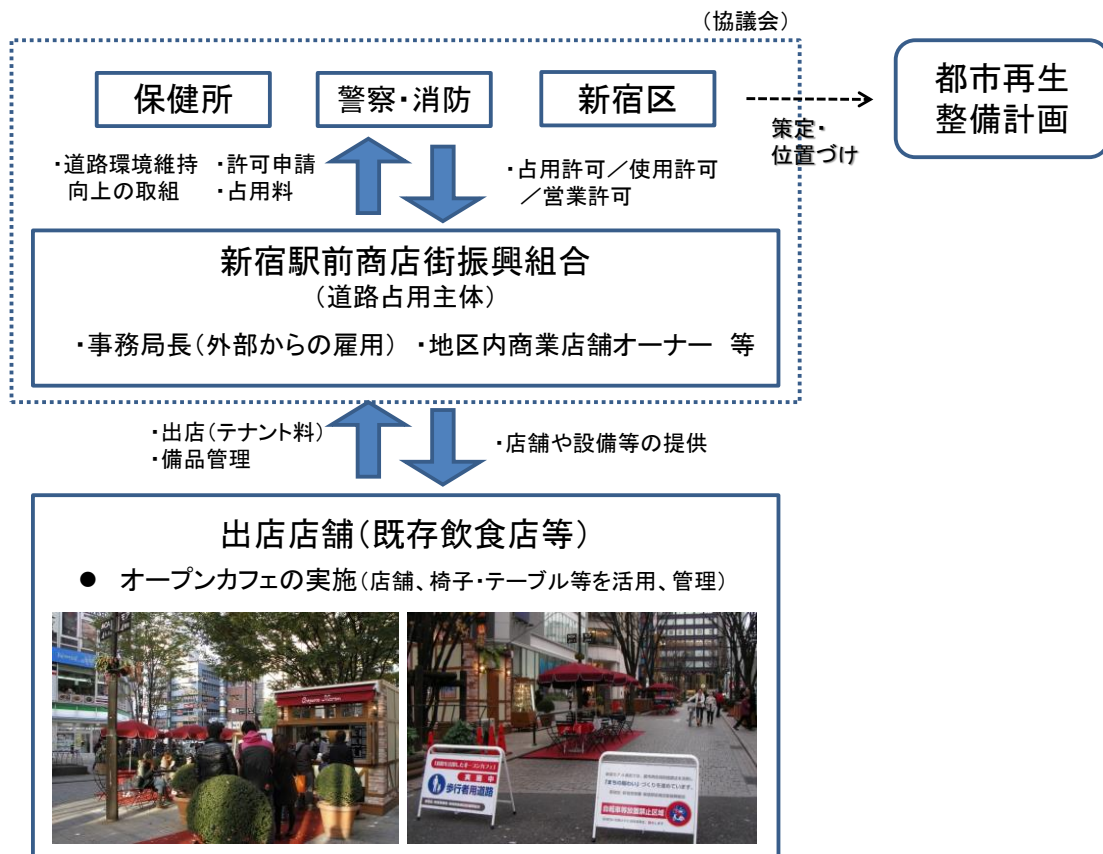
（協議会）

保健所

警察・消防

新宿区

都市再生整備計画

策定・位置づけ

・道路環境維持向上の取組

・許可申請
・占用料

・占用許可／使用許可／営業許可

新宿駅前商店街振興組合
（道路占用主体）

・事務局長（外部からの雇用） ・地区内商業店舗オーナー 等

・出店（テナント料）
・備品管理

・店舗や設備等の提供

出店店舗（既存飲食店等）

● オープンカフェの実施（店舗、椅子・テーブル等を活用、管理）

実施中

歩行者用道路

自転車等放置禁止区域